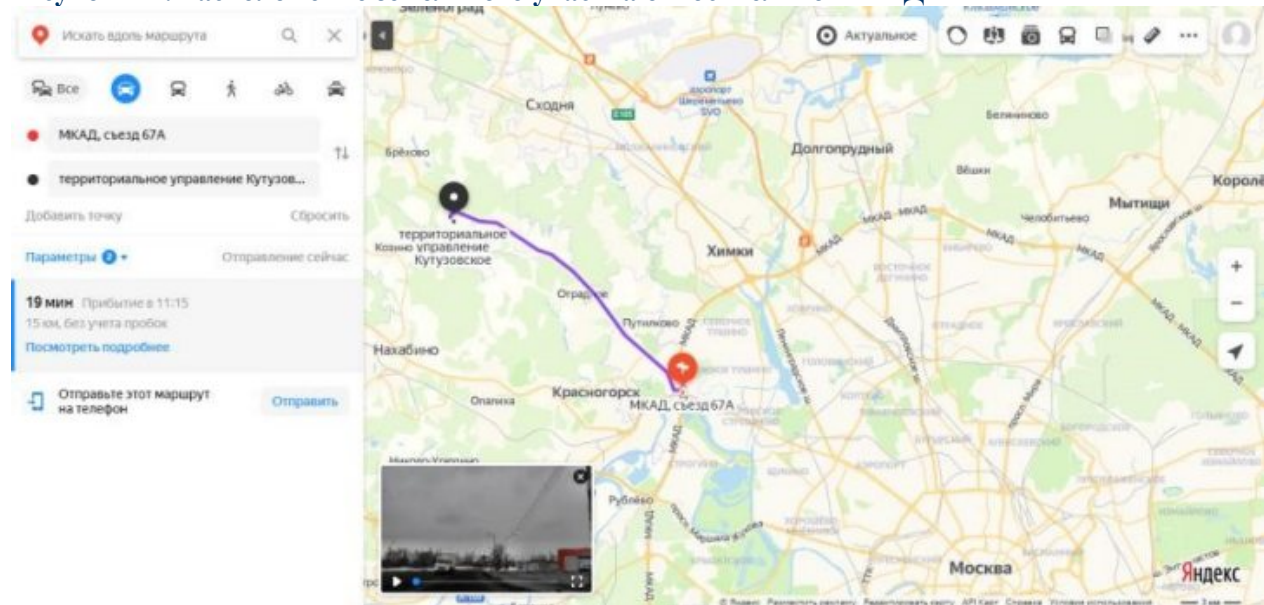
Искать вдоль маршрута

Все

МКАД, съезд 67А

территориальное управление Кутузов...

Добавить точку

Сбросить

Параметры 2

Отправление сейчас

19 мин Прибытие в 11:15

15 км, без учета пробок

Посмотреть подробнее

Отправьте этот маршрут на телефон

Отправить

Актуальное

Сходня

аэропорт Шереметьево SVO

Беляниново

Брёхово

Долгопрудный

Вешки

Королё

Мытищи

Челобитьево

территориальное управление Кутузовское

Химки

МКАД

Ограды

Путилково

Нахабино

Красногорск

Опалиха

МКАД, съезд 67А

Рублёво

Москва

Яндекс